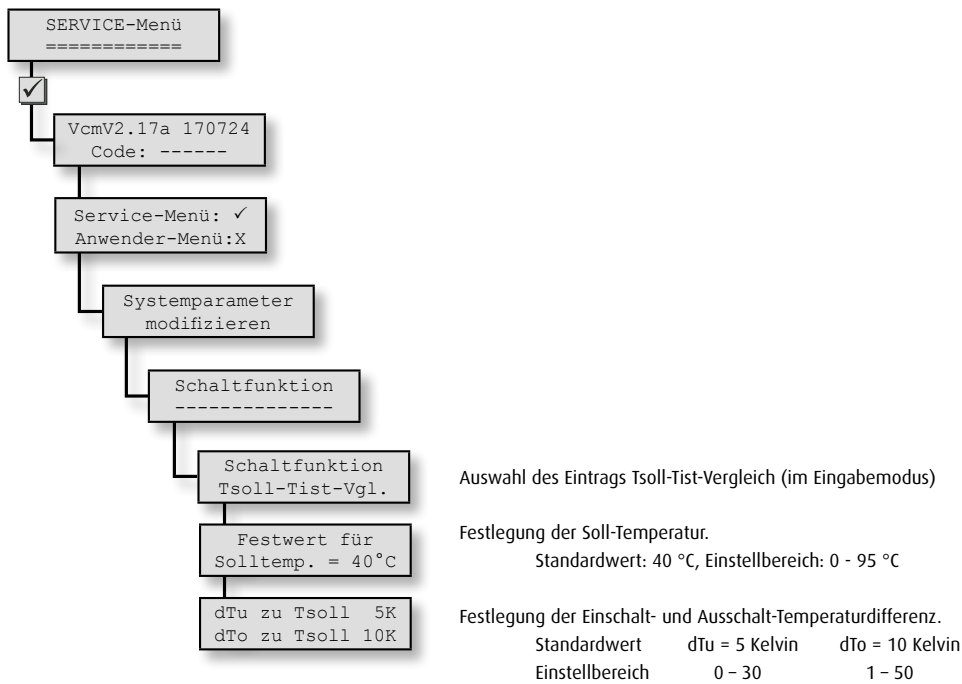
SERVICE-Menü
============

✓

VcmV2.17a 170724
Code: ------

Service-Menü: ✓
Anwender-Menü:X

Systemparameter
modifizieren

Schaltfunktion
--------------

Schaltfunktion
Tsoll-Tist-Vgl.

Auswahl des Eintrags Tsoll-Tist-Vergleich (im Eingabemodus)

Festwert für
Solltemp. = 40°C

Festlegung der Soll-Temperatur.
Standardwert: 40 °C, Einstellbereich: 0 - 95 °C

dTu zu Tsoll 5K
dTo zu Tsoll 10K

Festlegung der Einschalt- und Ausschalt-Temperaturdifferenz.

| Standardwert | dTu = 5 Kelvin | dTo = 10 Kelvin |
|---|---|---|
| Einstellbereich | 0 – 30 | 1 – 50 |